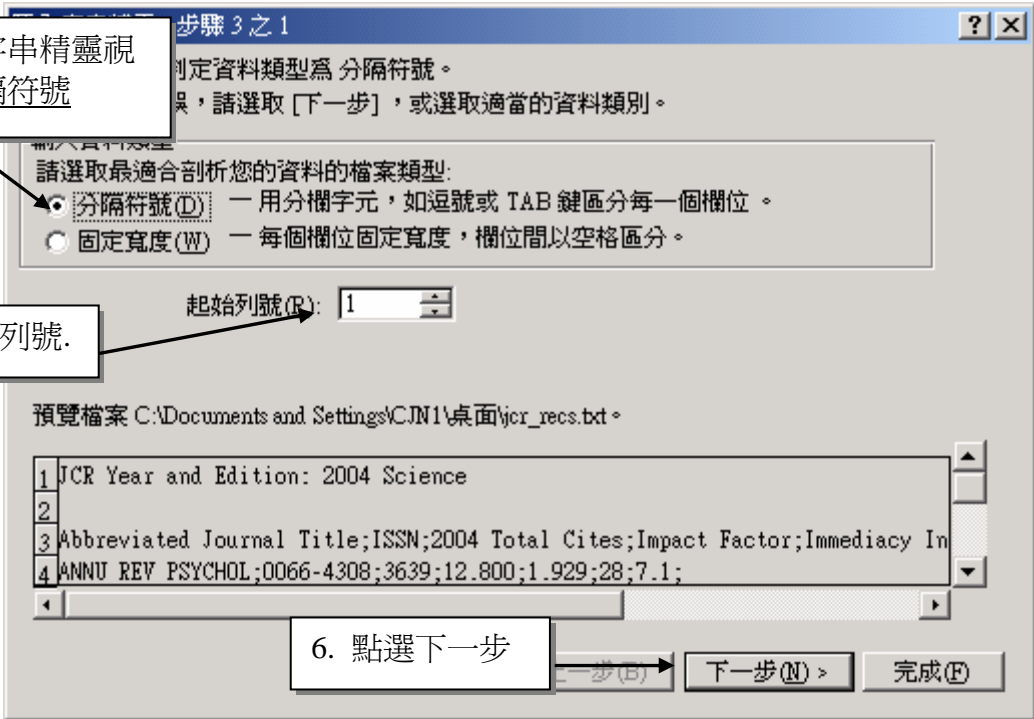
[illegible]步驟 3 之 1 ? X

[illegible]字串精靈視
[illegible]隔符號

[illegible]判定資料類型為 分隔符號。
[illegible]誤，請選取 [下一步]，或選取適當的資料類別。

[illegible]
請選取最適合剖析您的資料的檔案類型:
分隔符號(D) 一 用分欄字元，如逗號或 TAB 鍵區分每一個欄位 。
固定寬度(W) 一 每個欄位固定寬度，欄位間以空格區分。

起始列號(R): 1

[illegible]列號.

預覽檔案 C:\Documents and Settings\CJN1\桌面\jcr_recs.txt。

| | |
|---|---|
| 1 | JCR Year and Edition: 2004 Science |
| 2 | |
| 3 | Abbreviated Journal Title;ISSN;2004 Total Cites;Impact Factor;Immediacy In |
| 4 | ANNU REV PSYCHOL;0066-4308;3639;12.800;1.929;28;7.1; |

6. 點選下一步

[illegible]一步(B) 下一步(N) > 完成(F)